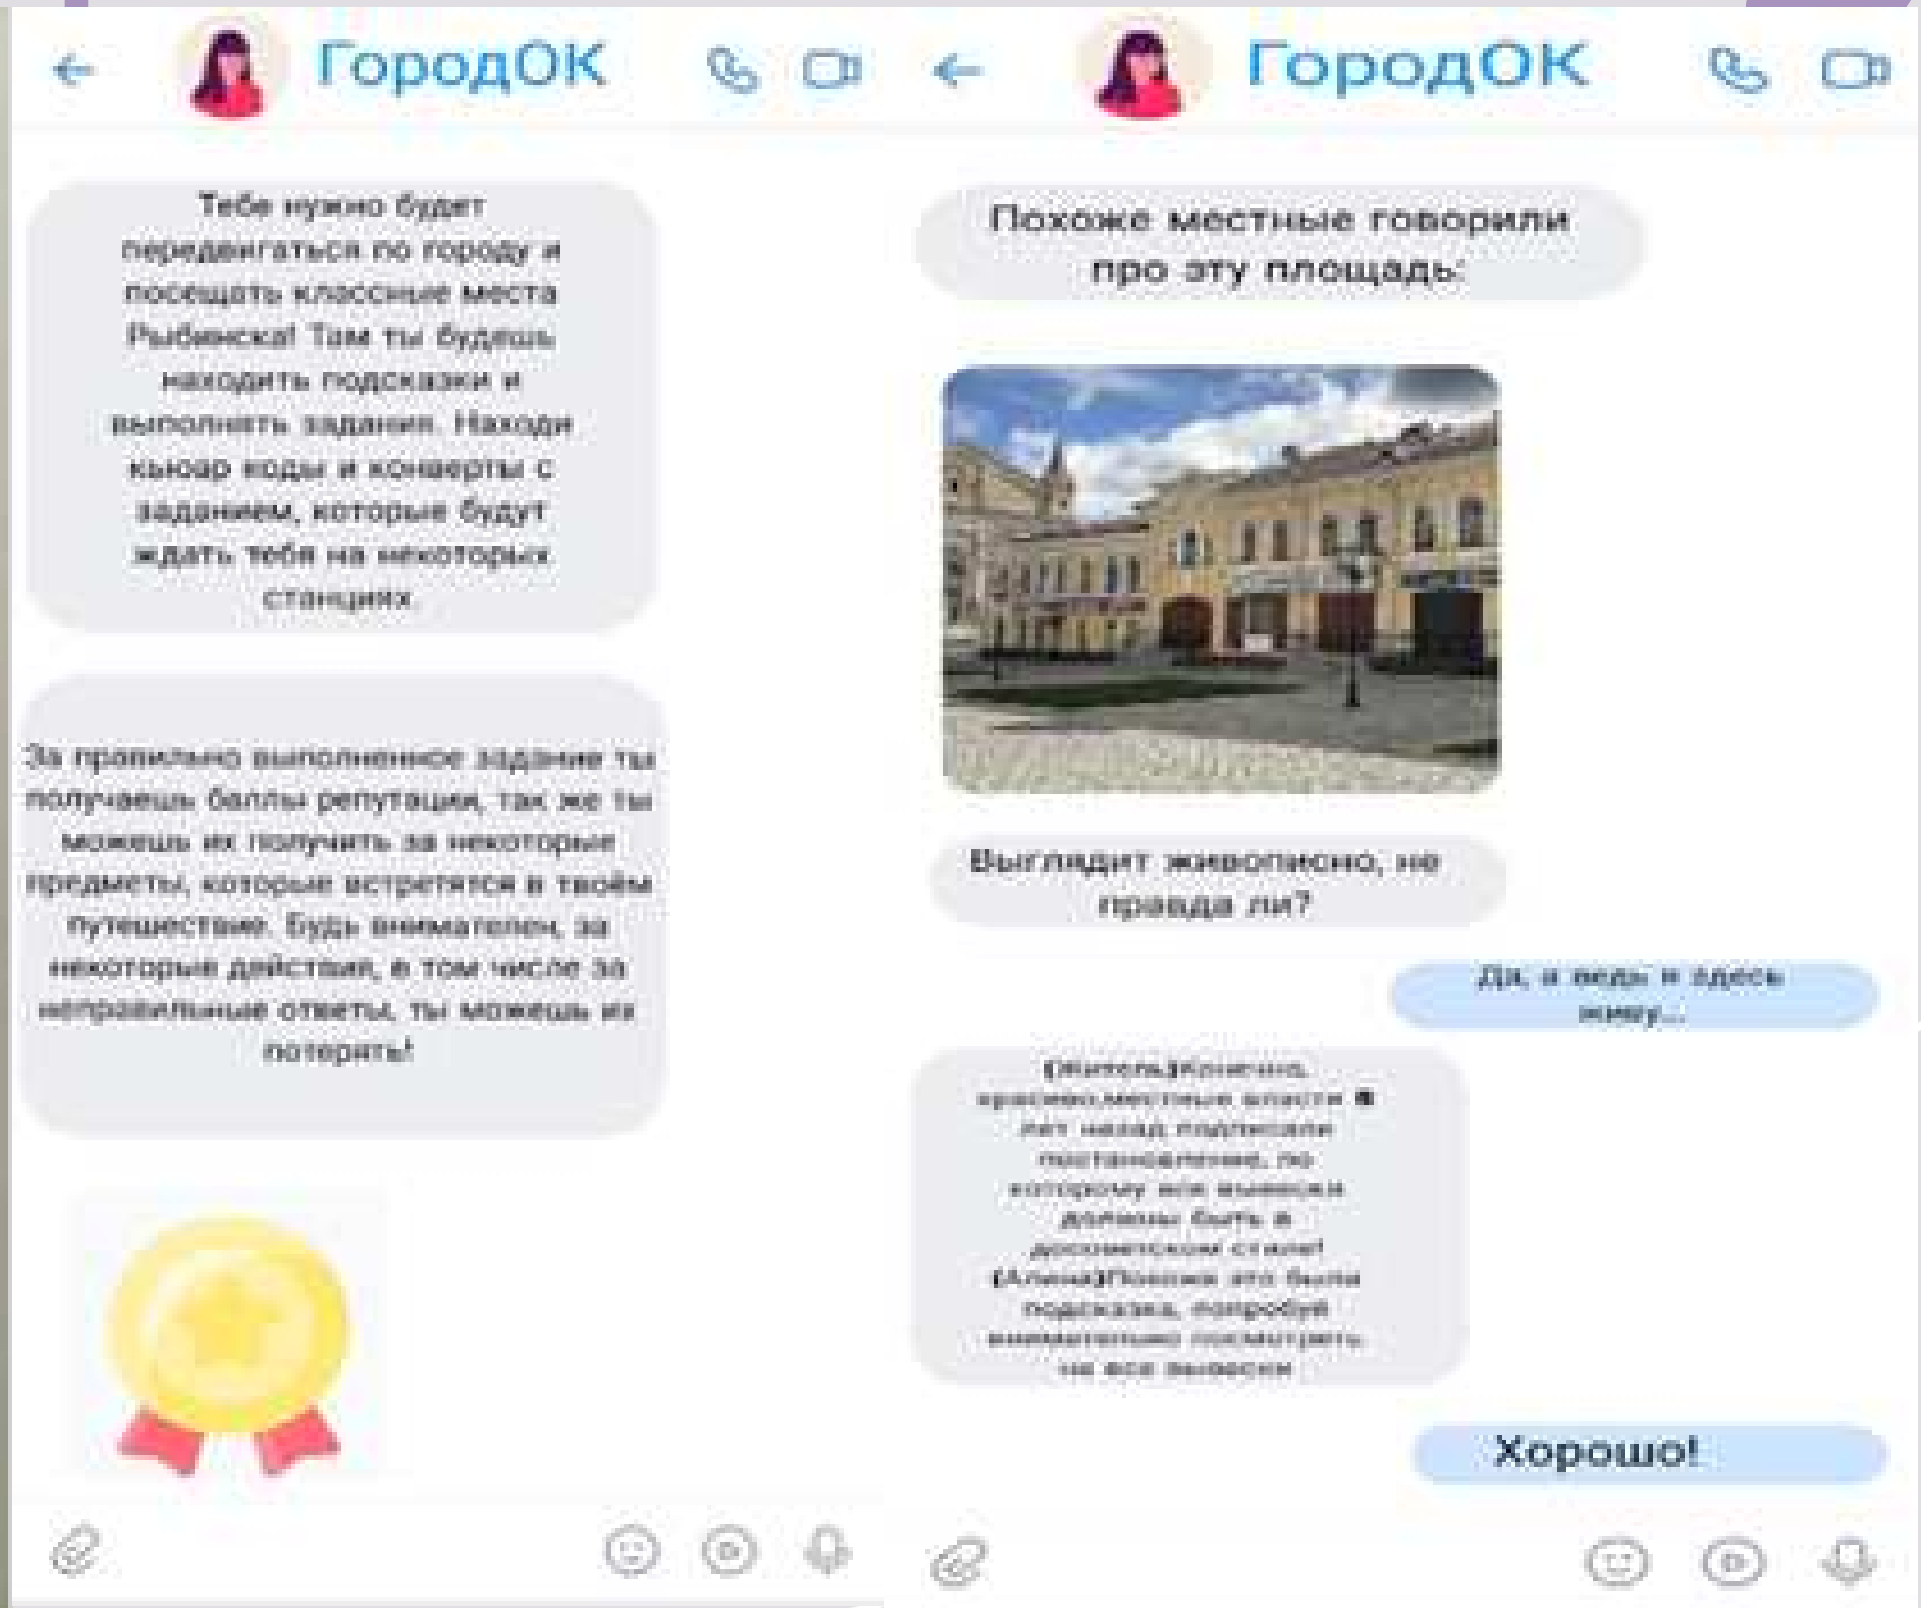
ГородОК

Тебе нужно будет передвигаться по городу и посещать классные места Рыбинска! Там ты будешь находить подсказки и выполнять задания. Находи кьюар коды и конверты с заданием, которые будут ждать тебя на некоторых станциях

За правильно выполненное задание ты получаешь баллы репутации, так же ты можешь их получить за некоторые предметы, которые встретятся в твоём путешествие. Будь внимателен, за некоторые действия, в том числе за неправильные ответы, ты можешь их потерять!

ГородОК

Похоже местные говорили про эту площадь:

Выглядит живописно, не правда ли?

Да, я ведь я здесь живу...

(Житель)Конечно, красиво,местные власти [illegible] лет назад подписали постановление, по которому все вывески должны быть в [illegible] стиле! (Алёна)Похоже это была подсказка, попробуй внимательно посмотреть на все вывески

Хорошо!